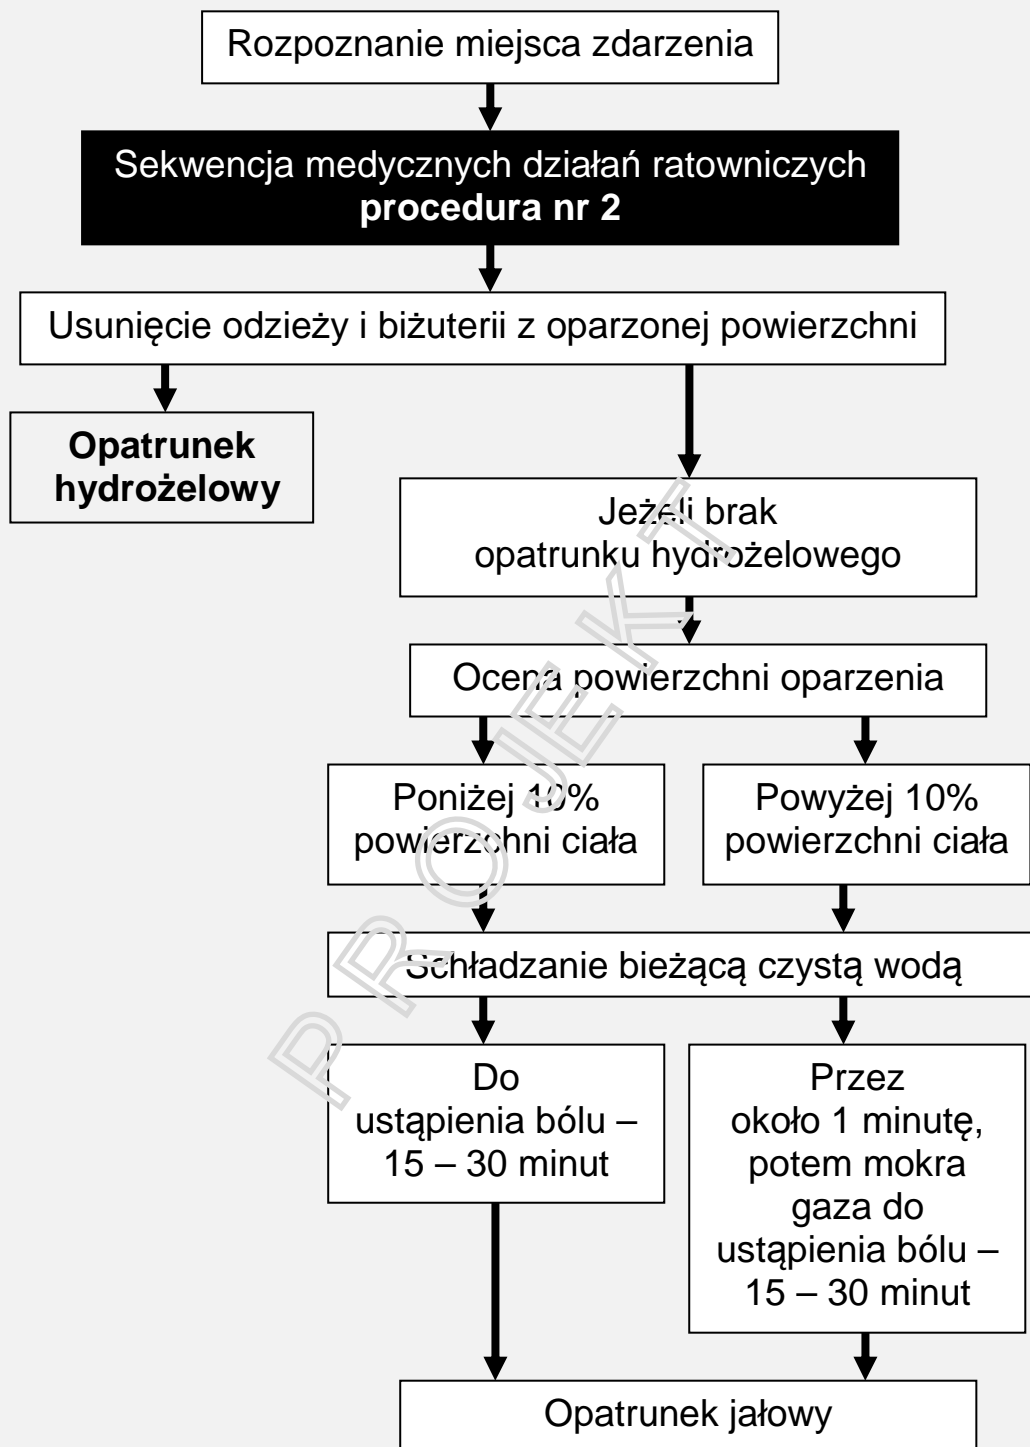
Rozpoznanie miejsca zdarzenia

Sekwencja medycznych działań ratowniczych
**procedura nr 2**

Usunięcie odzieży i biżuterii z oparzonej powierzchni

**Opatrunek hydrożelowy**

Jeżeli brak opatrunku hydrożelowego

Ocena powierzchni oparzenia

Poniżej 10% powierzchni ciała

Powyżej 10% powierzchni ciała

Schładzanie bieżącą czystą wodą

Do ustąpienia bólu – 15 – 30 minut

Przez około 1 minutę, potem mokra gaza do ustąpienia bólu – 15 – 30 minut

Opatrunek jałowy

PROJEKT